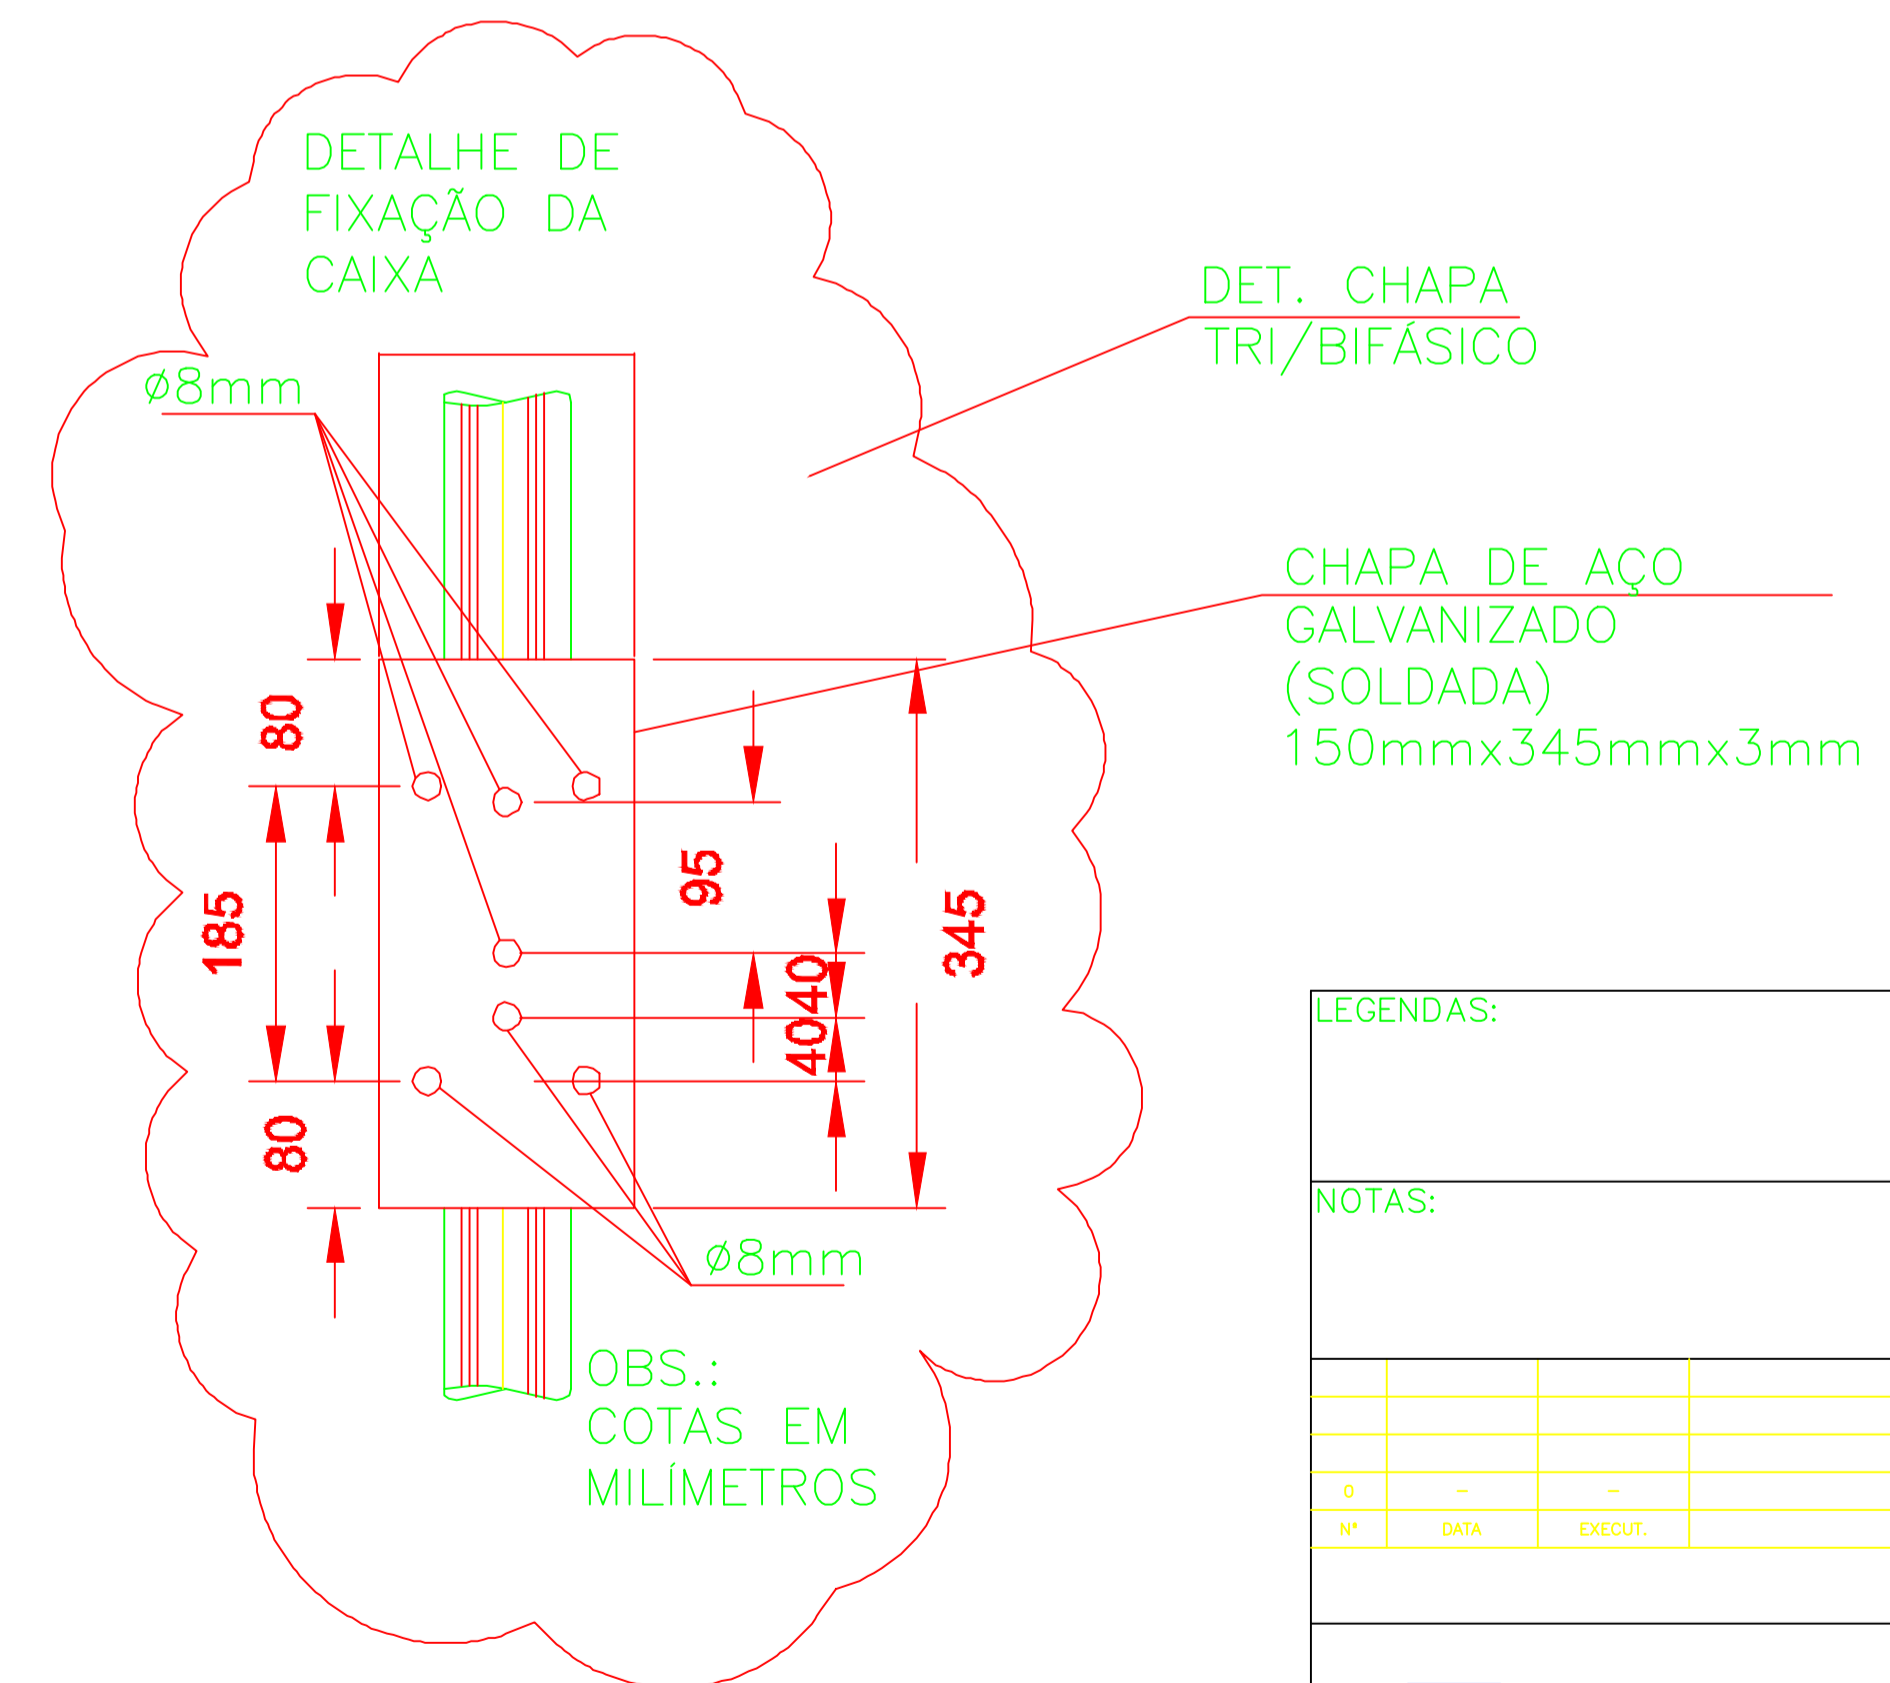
DETALHE DE FIXAÇÃO DA CAIXA

DET. CHAPA TRI/BIFÁSICO

ø8mm

CHAPA DE AÇO GALVANIZADO (SOLDADA) 150mmx345mmx3mm

80

185

80

95

40

40

345

ø8mm

OBS.: COTAS EM MILÍMETROS

LEGENDAS:

NOTAS:

| | | | |
|---|---|---|---|
| | | | |
| | | | |
| 0 | – | – | |
| Nº | DATA | EXECUT. | |